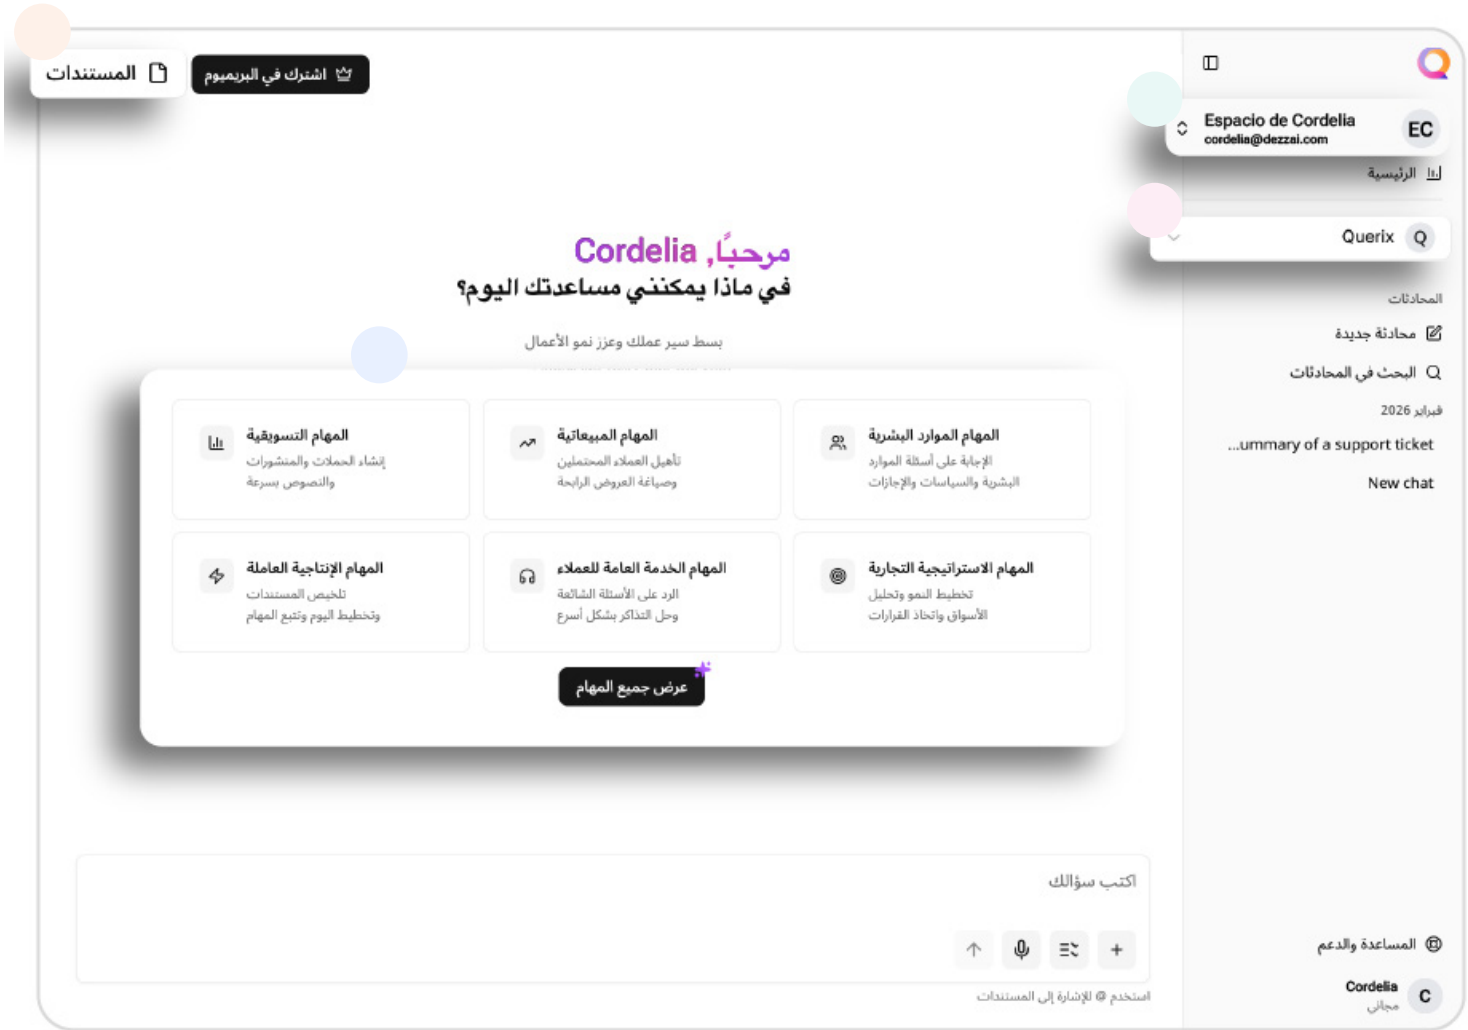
المستندات
اشترك في البريميوم

مرحبًا, Cordelia
في ماذا يمكنني مساعدتك اليوم؟

بسط سير عملك وعزز نمو الأعمال

المهام الموارد البشرية
الإجابة على أسئلة الموارد البشرية والسياسات والإجازات

المهام المبيعاتية
تأهيل العملاء المحتملين وصياغة العروض الرابحة

المهام التسويقية
إنشاء الحملات والمنشورات والنصوص بسرعة

المهام الاستراتيجية التجارية
تخطيط النمو وتحليل الأسواق واتخاذ القرارات

المهام الخدمة العامة للعملاء
الرد على الأسئلة الشائعة وحل التذاكر بشكل أسرع

المهام الإنتاجية العاملة
تلخيص المستندات وتخطيط اليوم وتتبع المهام

عرض جميع المهام

اكتب سؤالك

استخدم @ للإشارة إلى المستندات

Espacio de Cordelia
cordelia@dezzai.com
EC
الرئيسية
Querix
Q
المحادثات
محادثة جديدة
البحث في المحادثات
فبراير 2026
...ummary of a support ticket
New chat

المساعدة والدعم
Cordelia
مجاني
C